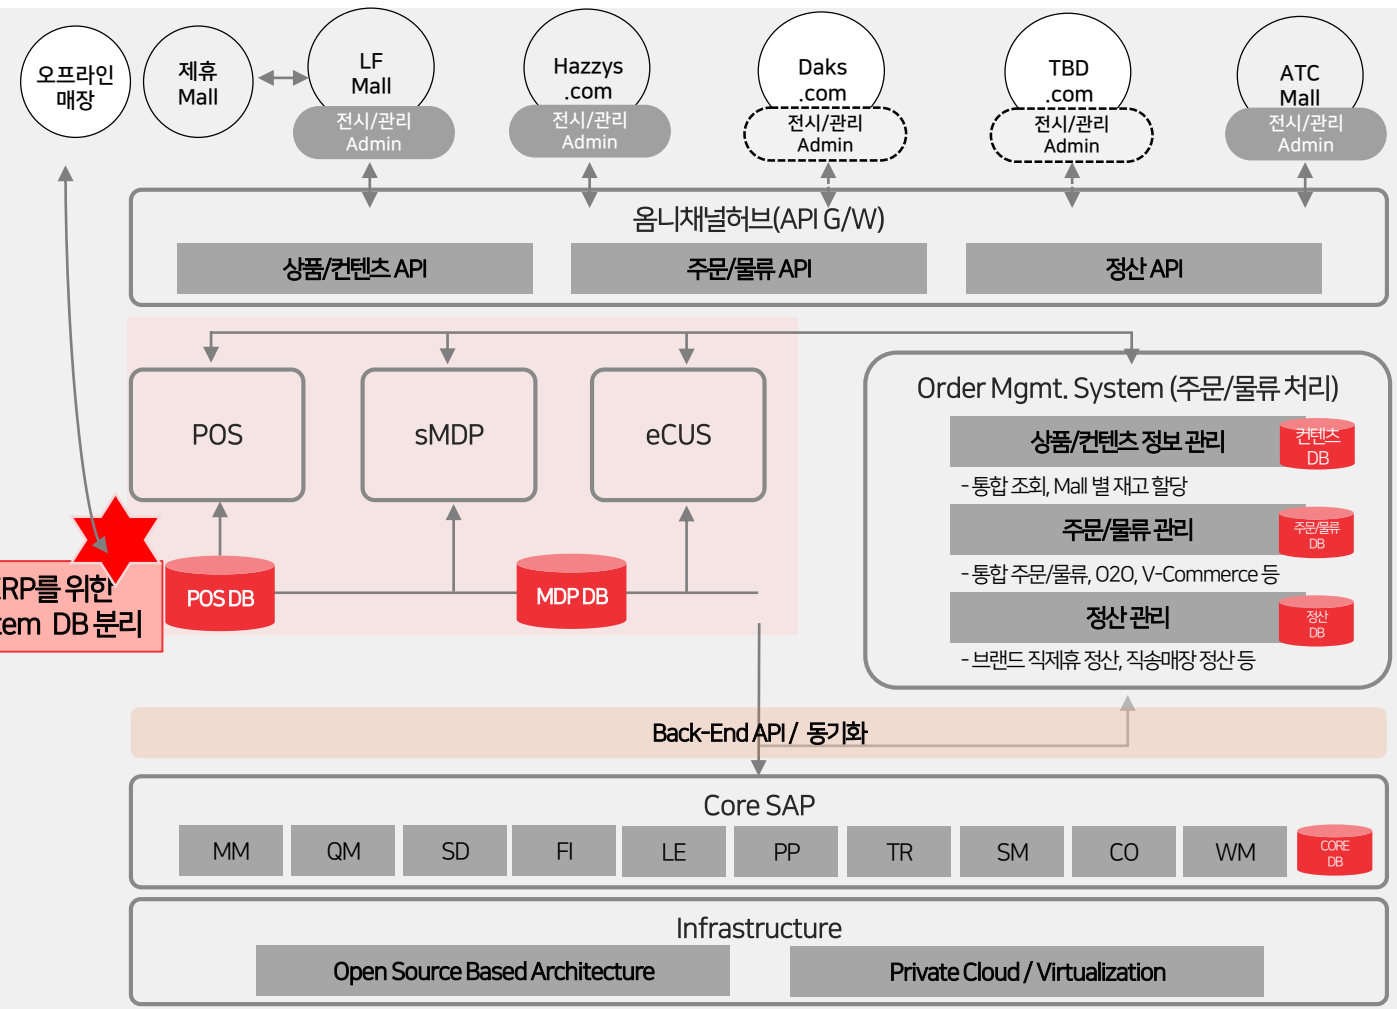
오프라인 매장

제휴 Mall

LF Mall

전시/관리 Admin

Hazzys .com

전시/관리 Admin

Daks .com

전시/관리 Admin

TBD .com

전시/관리 Admin

ATC Mall

전시/관리 Admin

옴니채널허브(API G/W)

상품/컨텐츠 API

주문/물류 API

정산 API

POS

sMDP

eCUS

Order Mgmt. System (주문/물류 처리)

상품/컨텐츠 정보 관리

컨텐츠 DB

- 통합 조회, Mall 별 재고 할당

주문/물류 관리

주문/물류 DB

- 통합 주문/물류, O2O, V-Commerce 등

정산 관리

정산 DB

- 브랜드 직제휴 정산, 직송매장 정산 등

RP를 위한 tem DB 분리

POS DB

MDP DB

Back-End API / 동기화

Core SAP

| MM | QM | SD | FI | LE | PP | TR | SM | CO | WM |
|---|---|---|---|---|---|---|---|---|---|

CORE DB

Infrastructure

Open Source Based Architecture

Private Cloud / Virtualization